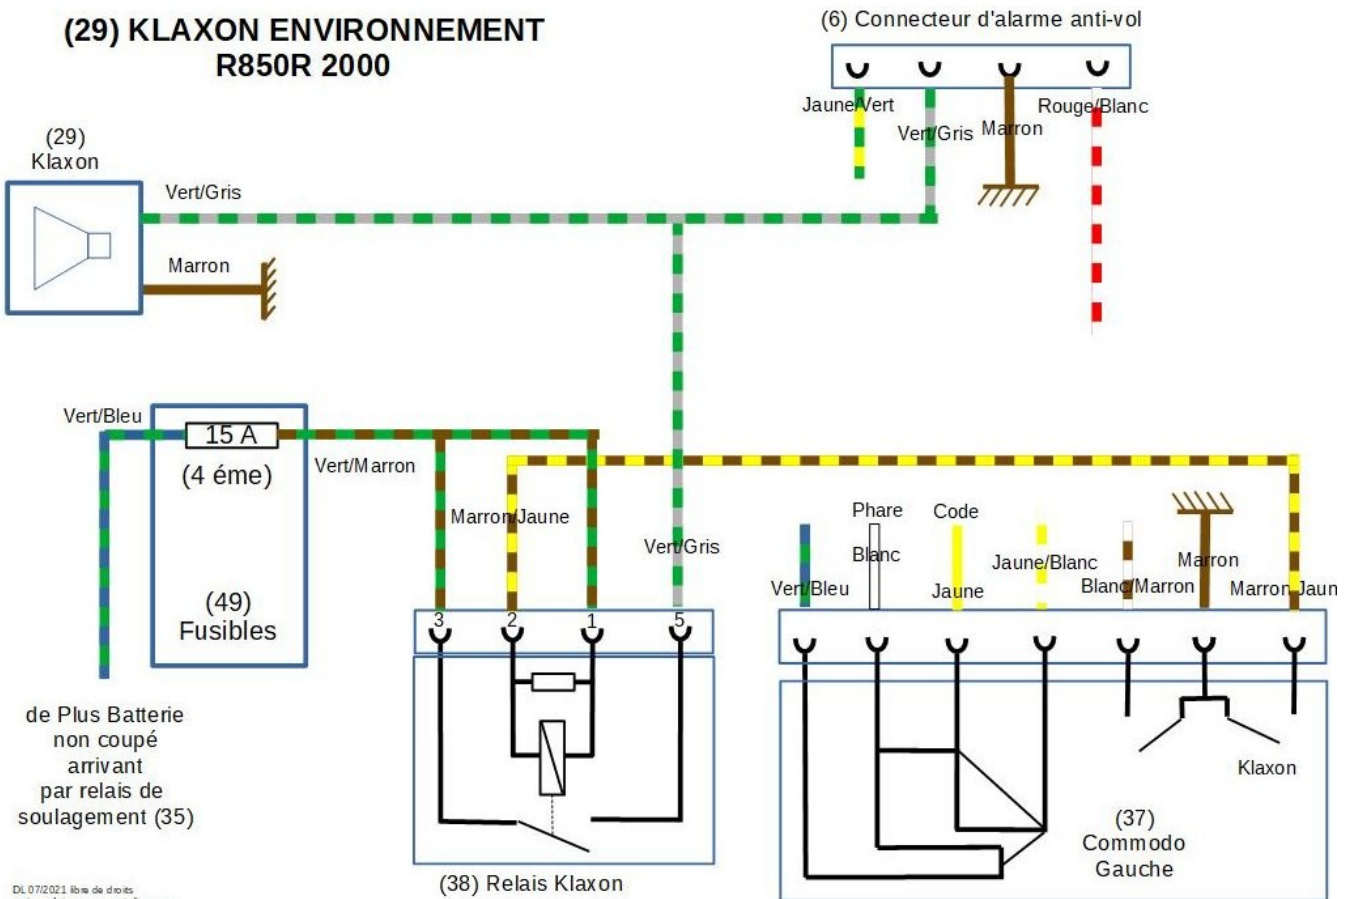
(29) KLAXON ENVIRONNEMENT
R850R 2000

(6) Connecteur d'alarme anti-vol

Jaune/Vert
Vert/Gris
Marron
Rouge/Blanc

(29)
Klaxon

Vert/Gris

Marron

Vert/Bleu

15 A
(4 éme)

(49)
Fusibles

Vert/Marron

Marron/Jaune

Vert/Gris

3 2 1 5

de Plus Batterie non coupé arrivant par relais de soulagement (35)

(38) Relais Klaxon

Phare
Blanc
Code
Jaune
Jaune/Blanc
Vert/Bleu
Blanc/Marron
Marron
Marron Jaun

Klaxon

(37)
Commodo
Gauche

DL 07/2021 libre de droits